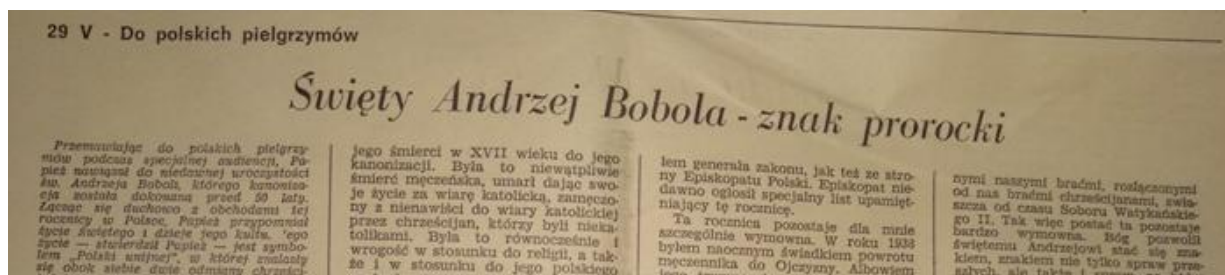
29 V - Do polskich pielgrzymów

Święty Andrzej Bobola - znak prorocki

Przemawiając do polskich pielgrzymów podczas specjalnej audiencji, Papież nawiązał do niedawnej uroczystości św. Andrzeja Boboli, którego kanonizacja została dokonana przed 50 laty. Łącząc się duchowo z obchodami tej rocznicy w Polsce, Papież przypomniał życie Świętego i dzieje jego kultu. "Jego życie — stwierdził Papież — jest symbolem „Polski unijnej", w której znalazły się obok siebie dwie odmiany chrześci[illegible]

jego śmierci w XVII wieku do jego kanonizacji. Była to niewątpliwie śmierć męczeńska, umarł dając swoje życie za wiarę katolicką, zamęczony z nienawiści do wiary katolickiej przez chrześcijan, którzy byli niekatolikami. Była to równocześnie i wrogość w stosunku do religii, a także i w stosunku do jego polskiego

lem generała zakonu, jak też ze strony Episkopatu Polski. Episkopat niedawno ogłosił specjalny list upamiętniający tę rocznicę.
Ta rocznica pozostaje dla mnie szczególnie wymowna. W roku 1938 byłem naocznym świadkiem powrotu męczennika do Ojczyzny. Albowiem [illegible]

nymi naszymi braćmi, rozłączonymi od nas braćmi chrześcijanami, zwłaszcza od czasu Soboru Watykańskiego II. Tak więc postać ta pozostaje bardzo wymowna. Bóg pozwolił świętemu Andrzejowi stać się znakiem, znakiem nie tylko spraw prze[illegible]